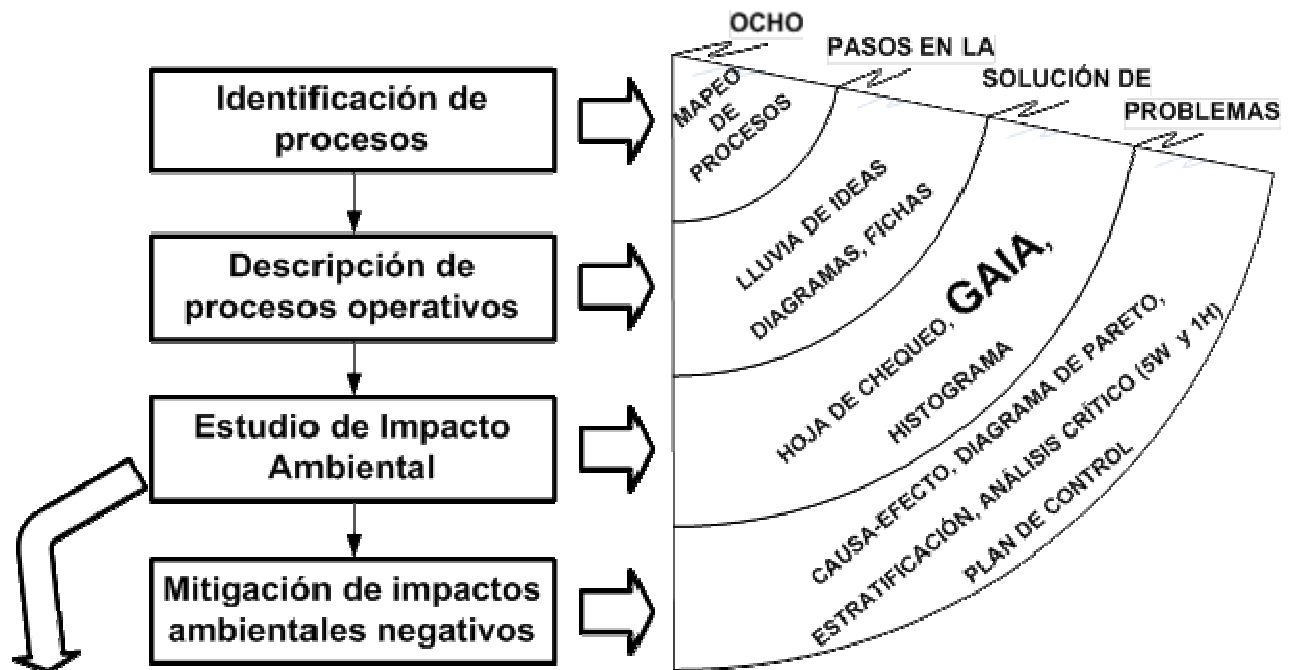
Identificación de procesos

Descripción de procesos operativos

Estudio de Impacto Ambiental

Mitigación de impactos ambientales negativos

OCHO
PASOS EN LA
SOLUCIÓN DE
PROBLEMAS

MAPEO DE PROCESOS

LLUVIA DE IDEAS
DIAGRAMAS, FICHAS

HOJA DE CHEQUEO, GAIA,
HISTOGRAMA

CAUSA-EFECTO, DIAGRAMA DE PARETO,
ESTRATIFICACIÓN, ANÁLISIS CRÍTICO (5W y 1H)
PLAN DE CONTROL